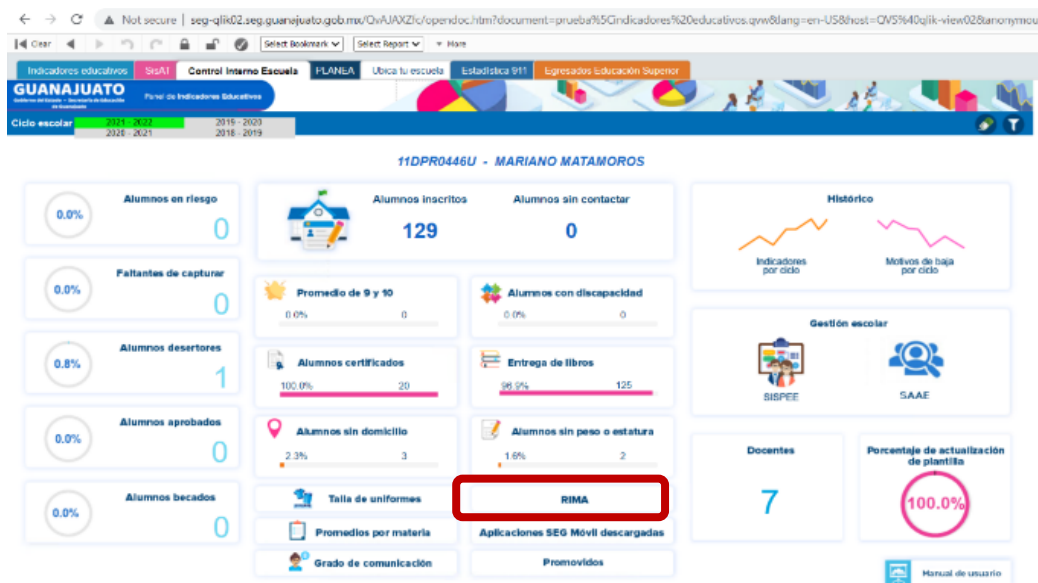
← → C ▲ Not secure | seg-qlik02.seg.guanajuato.gob.mx/QvAJAXZfc/opendoc.htm?document=prueba%5Cindicadores%20educativos.qvw&lang=en-US&host=QVS%40qlik-view02&anonymou

Clear Select Bookmark Select Report More

Indicadores educativos | SisAT | Control Interno Escuela | PLANEA | Ubica tu escuela | Estadística 911 | Egresados Educación Superior

GUANAJUATO
Gobierno del Estado · Secretaría de Educación de Guanajuato
Panel de Indicadores Educativos

Ciclo escolar 2021 - 2022 2019 - 2020 2020 - 2021 2018 - 2019

11DPR0446U - MARIANO MATAMOROS

Alumnos en riesgo
0.0%
0

Faltantes de capturar
0.0%
0

Alumnos desertores
0.8%
1

Alumnos aprobados
0.0%
0

Alumnos becados
0.0%
0

Alumnos inscritos
129

Alumnos sin contactar
0

Promedio de 9 y 10
0.0% 0

Alumnos con discapacidad
0.0% 0

Alumnos certificados
100.0% 20

Entrega de libros
96.9% 125

Alumnos sin domicilio
2.3% 3

Alumnos sin peso o estatura
1.6% 2

Talla de uniformes

RIMA

Promedios por materia

Aplicaciones SEG Móvil descargadas

Grado de comunicación

Promovidos

Histórico
Indicadores por ciclo
Motivos de baja por ciclo

Gestión escolar
SISPEE
SAAE

Docentes
7

Porcentaje de actualización de plantilla
100.0%

Manual de usuario